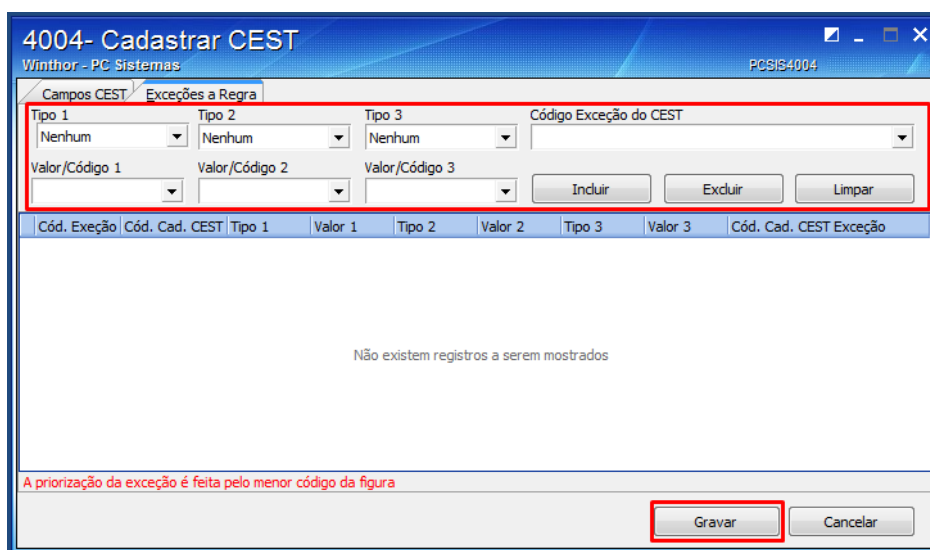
4004- Cadastrar CEST
Winthor - PC Sistemas
PCSIS4004

Campos CEST
Exceções a Regra

Tipo 1
Nenhum
Tipo 2
Nenhum
Tipo 3
Nenhum
Código Exceção do CEST

Valor/Código 1
Valor/Código 2
Valor/Código 3

Incluir
Excluir
Limpar

| Cód. Exeção | Cód. Cad. CEST | Tipo 1 | Valor 1 | Tipo 2 | Valor 2 | Tipo 3 | Valor 3 | Cód. Cad. CEST Exceção |
|---|---|---|---|---|---|---|---|---|

Não existem registros a serem mostrados

A priorização da exceção é feita pelo menor código da figura

Gravar
Cancelar